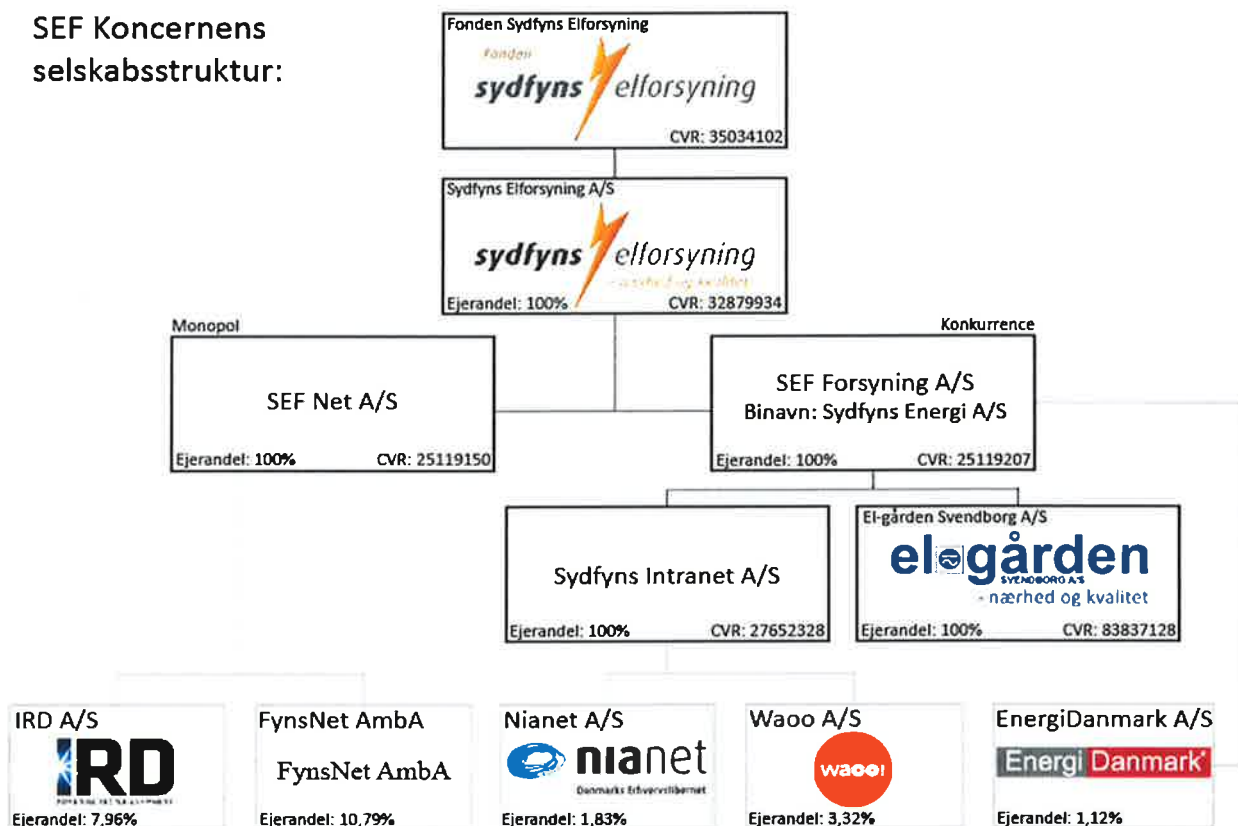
SEF Koncernens selskabsstruktur:

Fonden Sydfyns Elforsyning
Fonden
sydfyns elforsyning
CVR: 35034102

Sydfyns Elforsyning A/S
sydfyns elforsyning
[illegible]
Ejerandel: 100%
CVR: 32879934

Monopol
SEF Net A/S
Ejerandel: 100%
CVR: 25119150

Konkurrence
SEF Forsyning A/S
Binavn: Sydfyns Energi A/S
Ejerandel: 100%
CVR: 25119207

Sydfyns Intranet A/S
Ejerandel: 100%
CVR: 27652328

El-gården Svendborg A/S
elgården
SVENDBORG A/S
- nærhed og kvalitet
Ejerandel: 100%
CVR: 83837128

IRD A/S
IRD
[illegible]
Ejerandel: 7,96%

FynsNet AmbA
FynsNet AmbA
Ejerandel: 10,79%

Nianet A/S
nianet
Danmarks Erhvervsfibernet
Ejerandel: 1,83%

Waoo A/S
waoo!
Ejerandel: 3,32%

EnergiDanmark A/S
Energi Danmark
Ejerandel: 1,12%